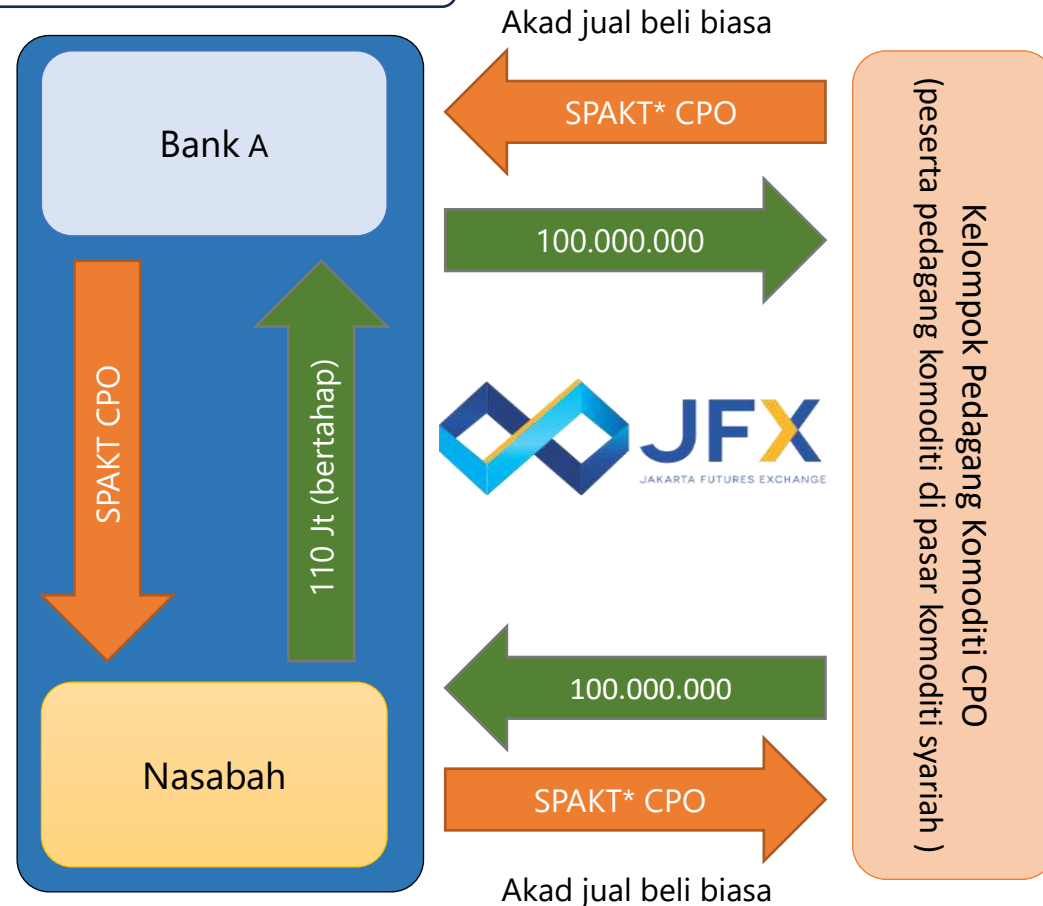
Akad jual beli biasa

Bank A

SPAKT* CPO

100.000.000

Kelompok Pedagang Komoditi CPO (peserta pedagang komoditi di pasar komoditi syariah )

SPAKT CPO

110 Jt (bertahap)

JFX
JAKARTA FUTURES EXCHANGE

100.000.000

Nasabah

SPAKT* CPO

Akad jual beli biasa